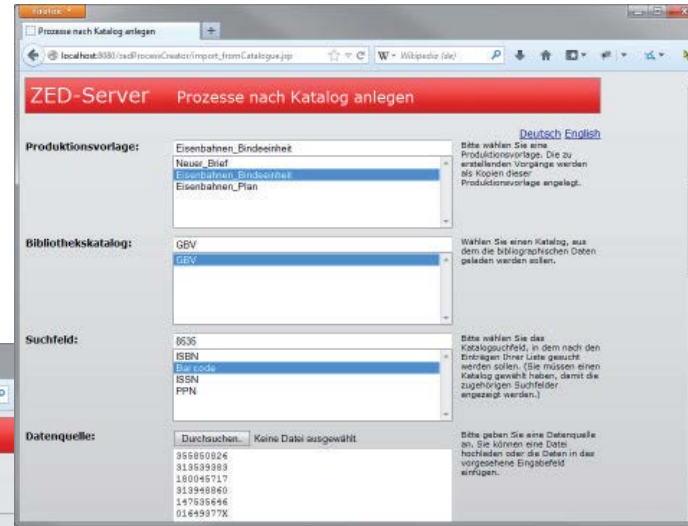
Firefox

Prozesse nach Katalog anlegen

+

localhost:8080/zedProcessCreator/import_fromCatalogue.jsp

W ▾ Wikipedia (de)

ZED-Server Prozesse nach Katalog anlegen

Deutsch English

Produktionsvorlage:

Eisenbahnen_Bindeeinheit

Neuer_Brief
Eisenbahnen_Bindeeinheit
Eisenbahnen_Plan

Bitte wählen Sie eine Produktionsvorlage. Die zu erstellenden Vorgänge werden als Kopien dieser Produktionsvorlage angelegt.

Bibliothekskatalog:

GBV

GBV

Wählen Sie einen Katalog, aus dem die bibliographischen Daten geladen werden sollen.

Suchfeld:

8636

ISBN
Bar code
ISSN
PPN

Bitte wählen Sie das Katalogsuchfeld, in dem nach den Einträgen Ihrer Liste gesucht werden sollen. (Sie müssen einen Katalog gewählt haben, damit die zugehörigen Suchfelder angezeigt werden.)

Datenquelle:

Durchsuchen... Keine Datei ausgewählt

355050826
313539383
180045717
313948860
147535646
01649377X

Bitte geben Sie eine Datenquelle an. Sie können eine Datei hochladen oder die Daten in das vorgesehene Eingabefeld einfügen.